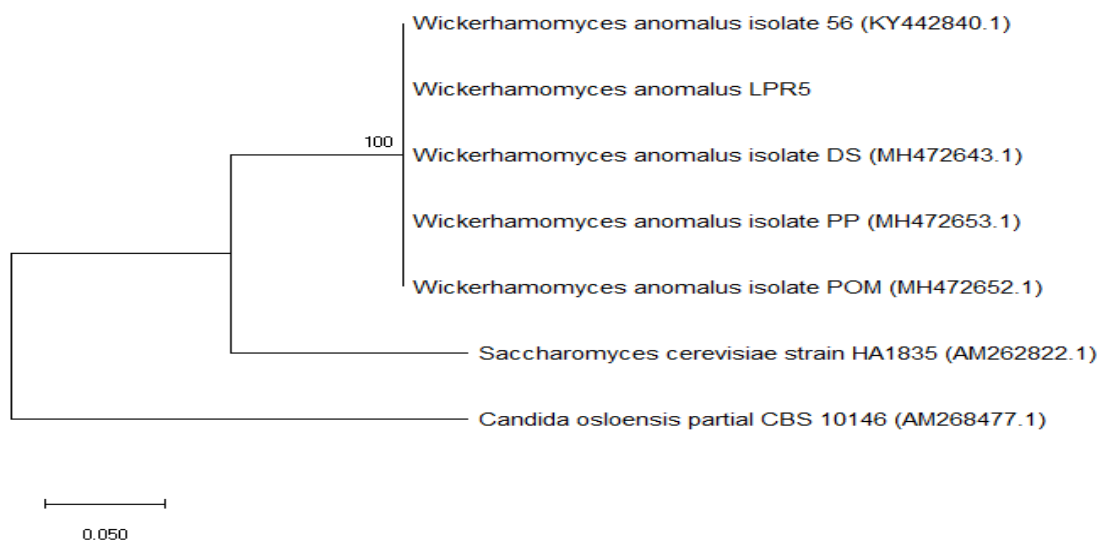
Wickerhamomyces anomalus isolate 56 (KY442840.1)

Wickerhamomyces anomalus LPR5

100

Wickerhamomyces anomalus isolate DS (MH472643.1)

Wickerhamomyces anomalus isolate PP (MH472653.1)

Wickerhamomyces anomalus isolate POM (MH472652.1)

Saccharomyces cerevisiae strain HA1835 (AM262822.1)

Candida osloensis partial CBS 10146 (AM268477.1)

0.050